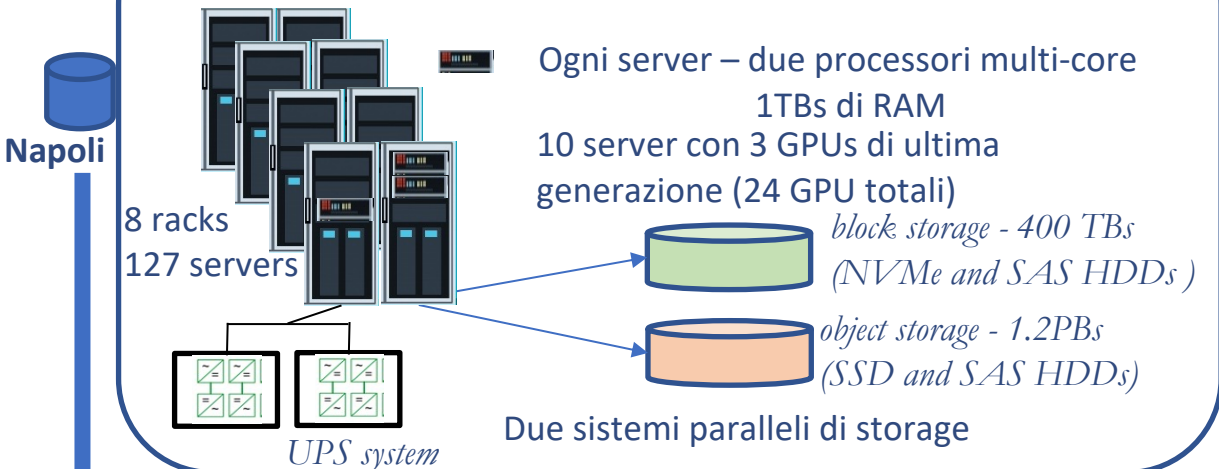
Napoli

Ogni server – due processori multi-core
1TBs di RAM
10 server con 3 GPUs di ultima generazione (24 GPU totali)

8 racks
127 servers

block storage - 400 TBs
(NVMe and SAS HDDs )

object storage - 1.2PBs
(SSD and SAS HDDs)

UPS system

Due sistemi paralleli di storage